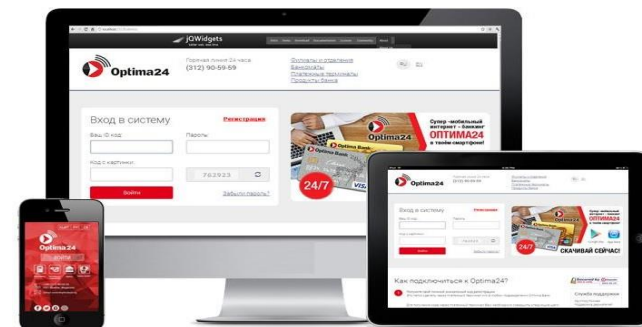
jQWidgets

Optima24

Горячая линия 24 часа
(312) 90-59-59

Филиалы и отделения
Банкоматы
Платежные терминалы
Продукты банка

Вход в систему

Регистрация

Ваш ID код

Пароль

Код с картинки

762923

Войти

Забыли пароль?

Optima24

Супер-мобильный интернет-банкинг
ОПТИМА24
в твоём смартфоне!

Optima Bank

24/7

VISA

Optima24

Вход в систему

Регистрация

Войти

СКАЧИВАЙ СЕЙЧАС!

Как подключиться к Optima24?

Служба поддержки

Optima24